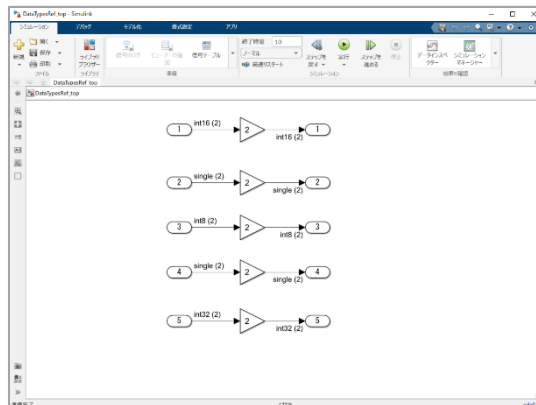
DataTypesRef_top - Simulink

シミュレーション デバッグ モデル化 書式設定 アプリ

新規 開く 保存 印刷 ファイル ライブラリブラウザー ライブラリ 信号のログ 信号テーブル 準備 終了時間 10 ノーマル 高速リスタート ステップを戻す 実行 ステップを進める 停止 シミュレーション データインスペクター シミュレーションマネージャー 結果の確認

DataTypesRef_top

DataTypesRef_top

1 int16 (2) 2 int16 (2) 1

2 single (2) 2 single (2) 2

3 int8 (2) 2 int8 (2) 3

4 single (2) 2 single (2) 4

5 int32 (2) 2 int32 (2) 5